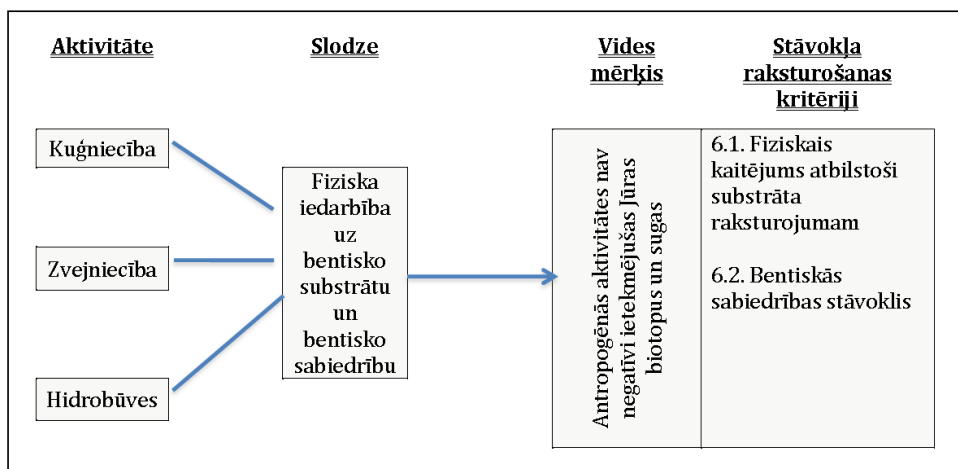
Aktivitāte

Slodze

Vides mērķis

Stāvokļa raksturošanas kritēriji

Kuģniecība

Zvejniecība

Hidrobūves

Fiziska iedarbība uz bentisko substrātu un bentisko sabiedrību

Antropogēnās aktivitātes nav negatīvi ietekmējušas Jūras biotopus un sugas

6.1. Fiziskais kaitējums atbilstoši substrāta raksturojumam

6.2. Bentiskās sabiedrības stāvoklis